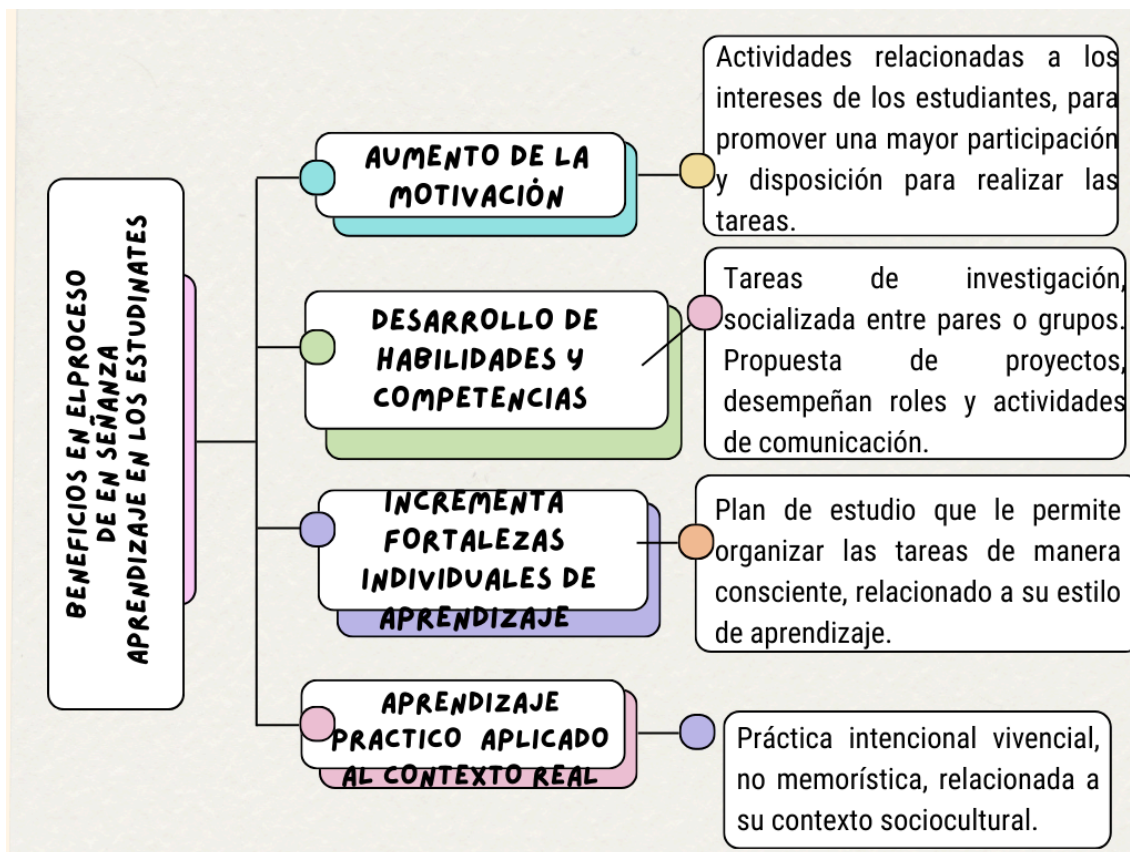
BENEFICIOS EN ELPROCESO DE EN SEÑANZA APRENDIZAJE EN LOS ESTUDINATES

AUMENTO DE LA MOTIVACIÓN

Actividades relacionadas a los intereses de los estudiantes, para promover una mayor participación y disposición para realizar las tareas.

DESARROLLO DE HABILIDADES Y COMPETENCIAS

Tareas de investigación, socializada entre pares o grupos. Propuesta de proyectos, desempeñan roles y actividades de comunicación.

INCREMENTA FORTALEZAS INDIVIDUALES DE APRENDIZAJE

Plan de estudio que le permite organizar las tareas de manera consciente, relacionado a su estilo de aprendizaje.

APRENDIZAJE PRACTICO APLICADO AL CONTEXTO REAL

Práctica intencional vivencial, no memorística, relacionada a su contexto sociocultural.